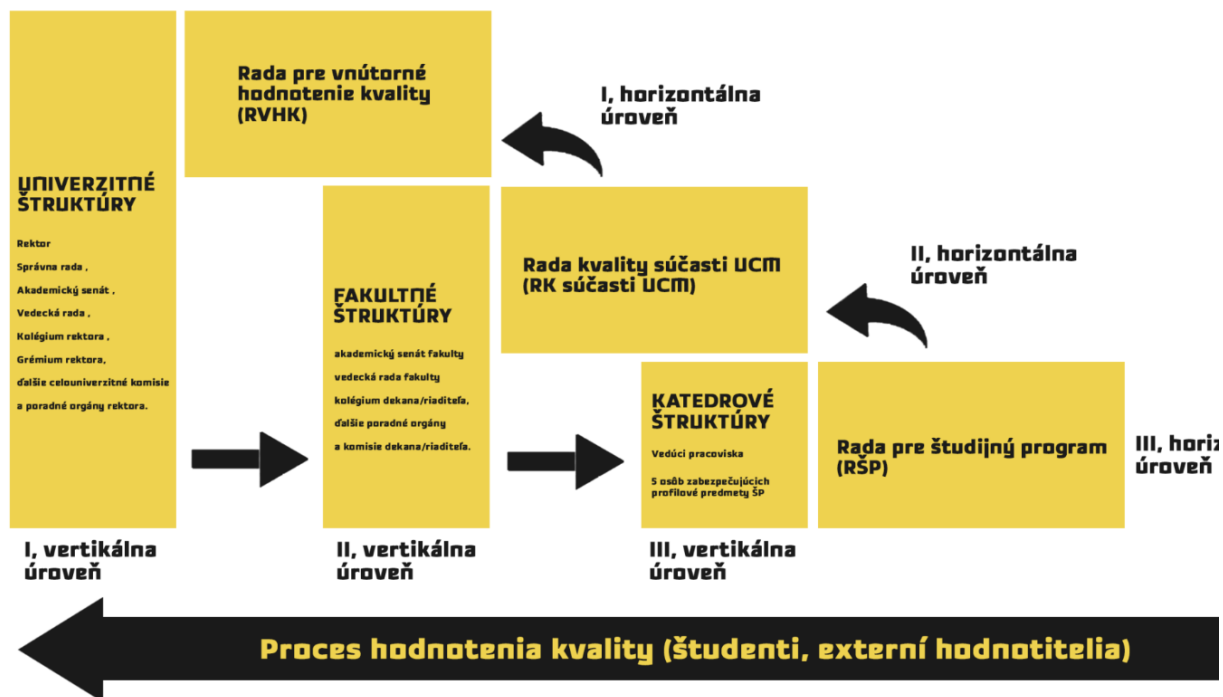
Rada pre vnútorné hodnotenie kvality (RVHK)

I, horizontálna úroveň

UNIVERZITNÉ ŠTRUKTÚRY

Rektor
Správna rada ,
Akademický senát ,
Vedecká rada ,
Kolégium rektora ,
Grémium rektora,
ďalšie celouniverzitné komisie
a poradné orgány rektora.

Rada kvality súčasti UCM (RK súčasti UCM)

II, horizontálna úroveň

FAKULTNÉ ŠTRUKTÚRY

akademický senát fakulty
vedecká rada fakulty
kolégium dekana/riaditeľa,
ďalšie poradné orgány
a komisie dekana/riaditeľa.

KATEDROVÉ ŠTRUKTÚRY

Vedúci pracoviska

5 osôb zabezpečujúcich profilové predmety ŠP

Rada pre študijný program (RŠP)

III, horiz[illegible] úroveň

I, vertikálna úroveň

II, vertikálna úroveň

III, vertikálna úroveň

Proces hodnotenia kvality (študenti, externí hodnotitelia)